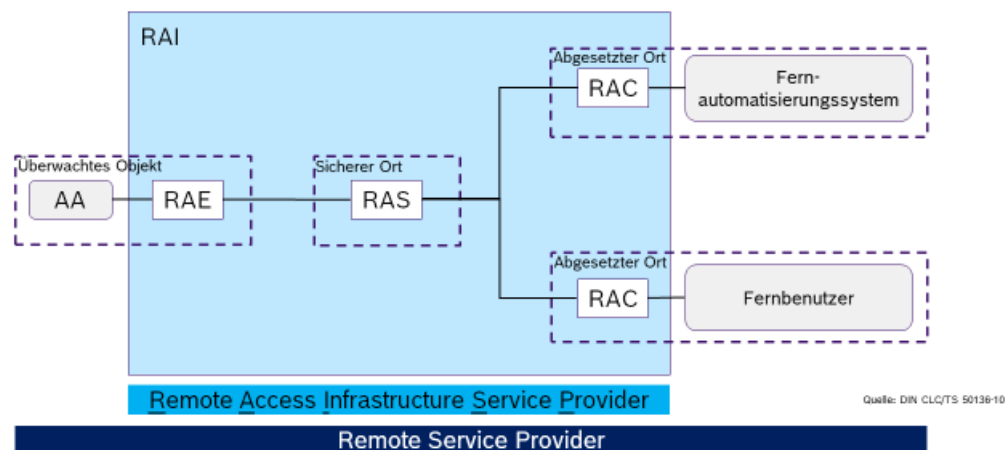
RAI

Überwachtes Objekt

AA

RAE

Sicherer Ort

RAS

Abgesetzter Ort

RAC

Fernautomatisierungssystem

Abgesetzter Ort

RAC

Fernbenutzer

Remote Access Infrastructure Service Provider

Quelle: DIN CLC/TS 50136-10

Remote Service Provider